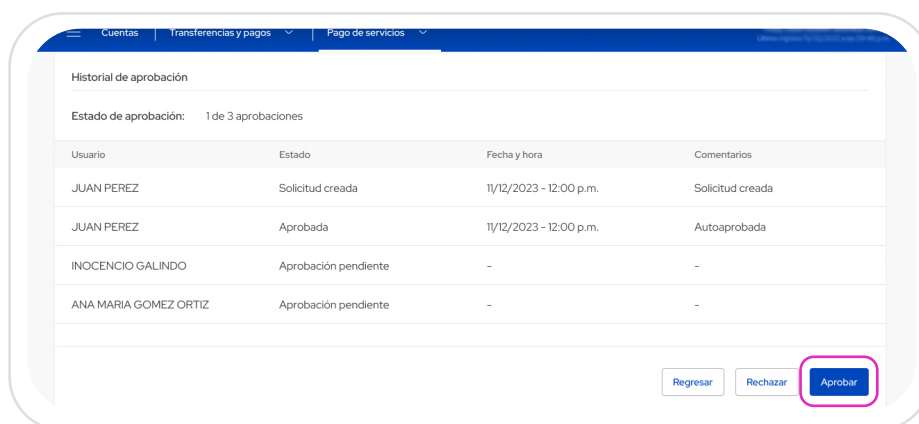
Cuentas | Transferencias y pagos | Pago de servicios

Historial de aprobación

Estado de aprobación: 1 de 3 aprobaciones

| Usuario | Estado | Fecha y hora | Comentarios |
|---|---|---|---|
| JUAN PEREZ | Solicitud creada | 11/12/2023 - 12:00 p.m. | Solicitud creada |
| JUAN PEREZ | Aprobada | 11/12/2023 - 12:00 p.m. | Autoaprobada |
| INOCENCIO GALINDO | Aprobación pendiente | - | - |
| ANA MARIA GOMEZ ORTIZ | Aprobación pendiente | - | - |

Regresar Rechazar Aprobar